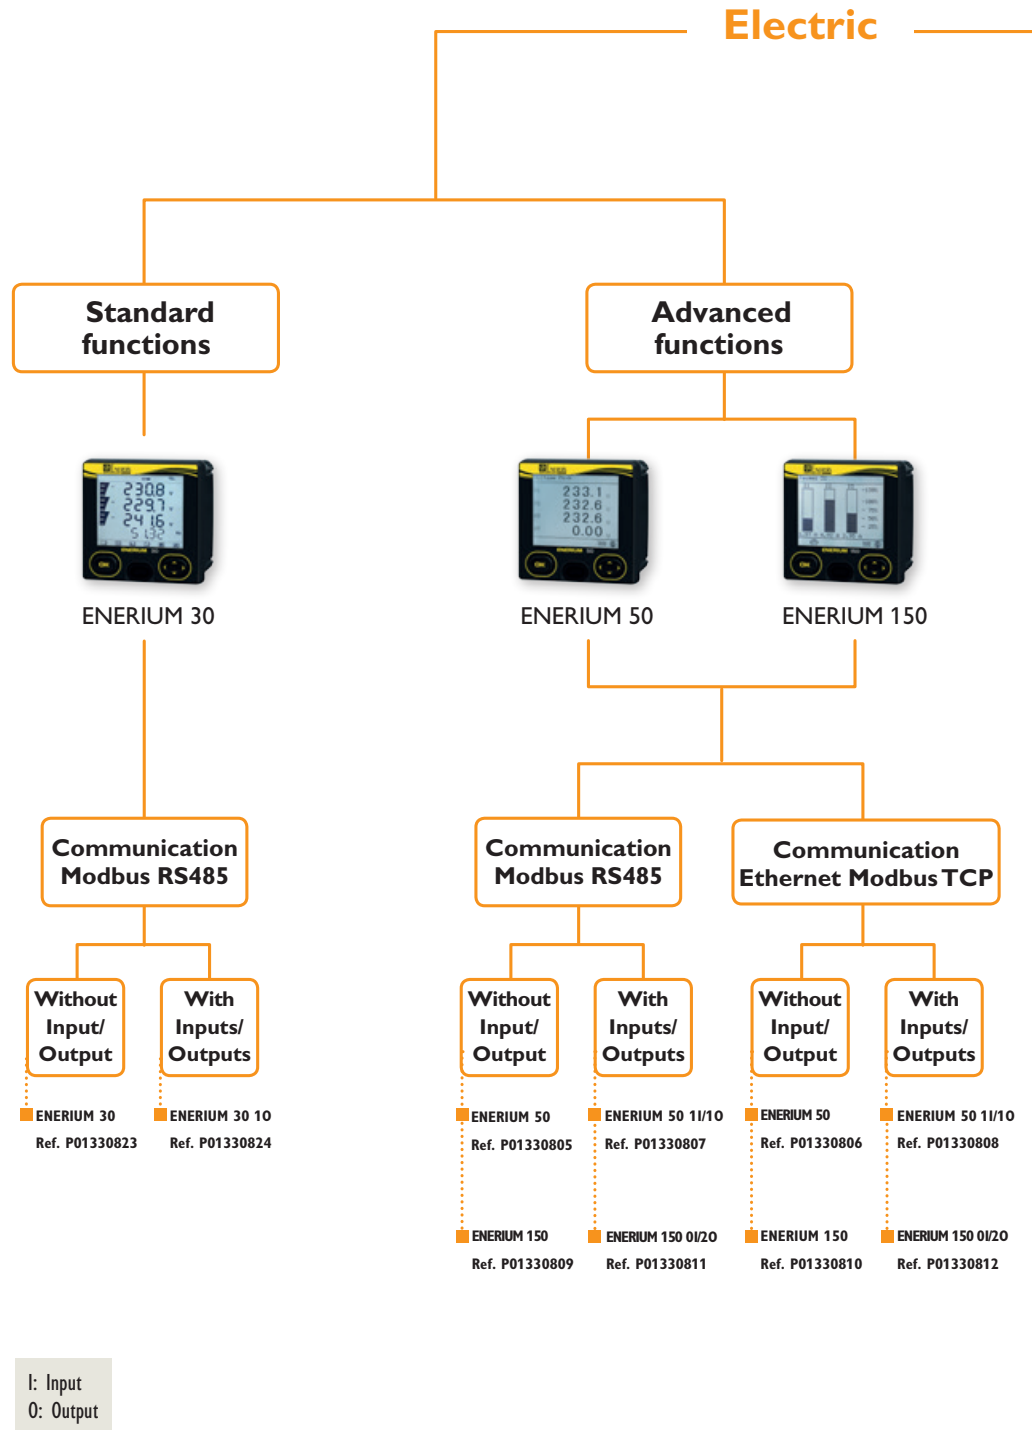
Electric

Standard functions

Advanced functions

ENERIUM 30

ENERIUM 50

ENERIUM 150

Communication Modbus RS485

Communication Modbus RS485

Communication Ethernet Modbus TCP

Without Input/ Output

With Inputs/ Outputs

Without Input/ Output

With Inputs/ Outputs

Without Input/ Output

With Inputs/ Outputs

ENERIUM 30
Ref. P01330823

ENERIUM 30 10
Ref. P01330824

ENERIUM 50
Ref. P01330805

ENERIUM 50 1I/1O
Ref. P01330807

ENERIUM 50
Ref. P01330806

ENERIUM 50 1I/1O
Ref. P01330808

ENERIUM 150
Ref. P01330809

ENERIUM 150 0I/2O
Ref. P01330811

ENERIUM 150
Ref. P01330810

ENERIUM 150 0I/2O
Ref. P01330812

I: Input
O: Output